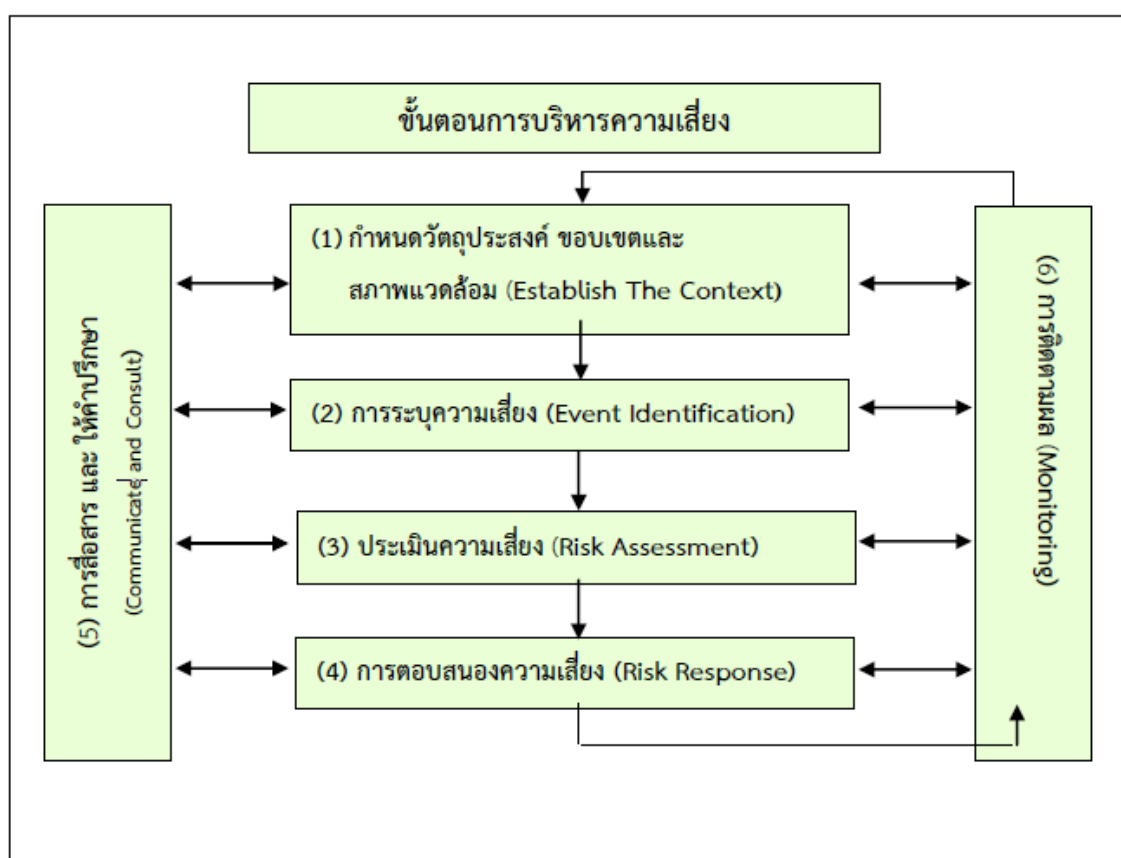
ขั้นตอนการบริหารความเสี่ยง

(5) การสื่อสาร และ ให้คำปรึกษา (Communicate and Consult)

(1) กำหนดวัตถุประสงค์ ขอบเขตและสภาพแวดล้อม (Establish The Context)

(2) การระบุความเสี่ยง (Event Identification)

(3) ประเมินความเสี่ยง (Risk Assessment)

(4) การตอบสนองความเสี่ยง (Risk Response)

(6) การติดตามผล (Monitoring)